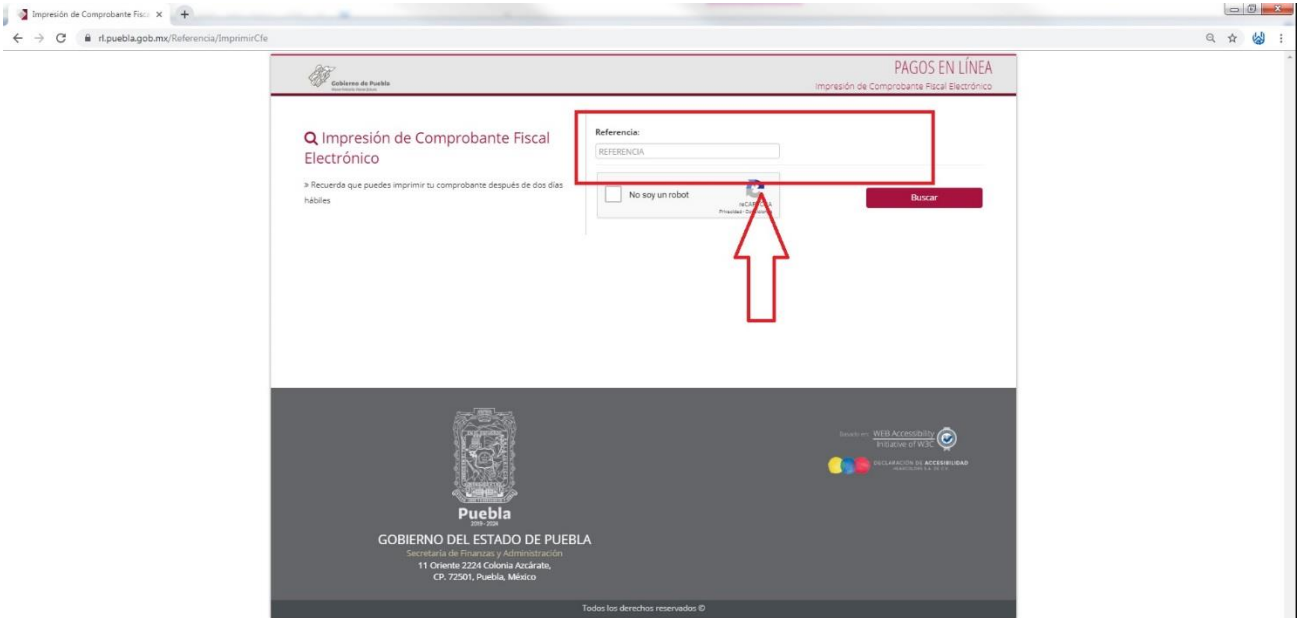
Impresión de Comprobante Fisc ×

rl.puebla.gob.mx/Referencia/ImprimirCfe

Gobierno de Puebla

PAGOS EN LÍNEA
Impresión de Comprobante Fiscal Electrónico

Impresión de Comprobante Fiscal Electrónico

» Recuerda que puedes imprimir tu comprobante después de dos días hábiles

Referencia:
REFERENCIA

No soy un robot
reCAPTCHA
Privacidad - Condiciones

Buscar

Puebla
2019 - 2024
GOBIERNO DEL ESTADO DE PUEBLA
Secretaría de Finanzas y Administración
11 Oriente 2224 Colonia Azcárate,
CP. 72501, Puebla, México

Basado en: WEB Accessibility Initiative of W3C

DECLARACIÓN DE ACCESIBILIDAD

Todos los derechos reservados ©